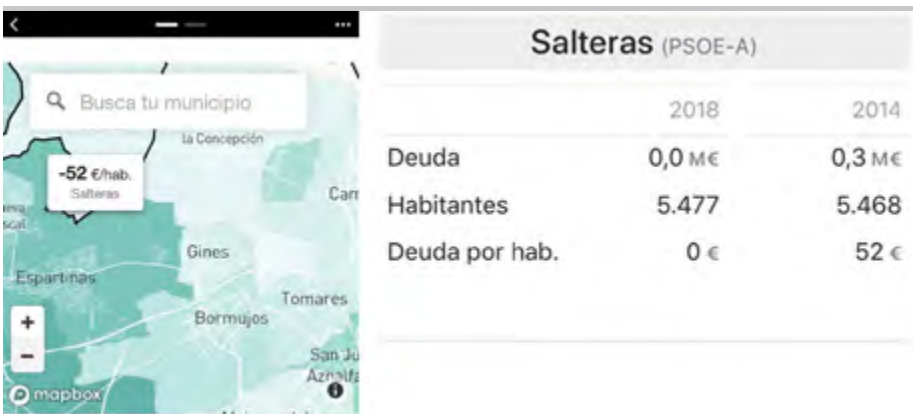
Busca tu municipio

la Concepción

-52 €/hab.
Salteras

Car

eva
scal

Gines

Espartinas

Tomares

Bormujos

+

−

San Ju
Aznalfa

mapbox

Salteras (PSOE-A)

| | 2018 | 2014 |
|---|---|---|
| Deuda | 0,0 M€ | 0,3 M€ |
| Habitantes | 5.477 | 5.468 |
| Deuda por hab. | 0 € | 52 € |